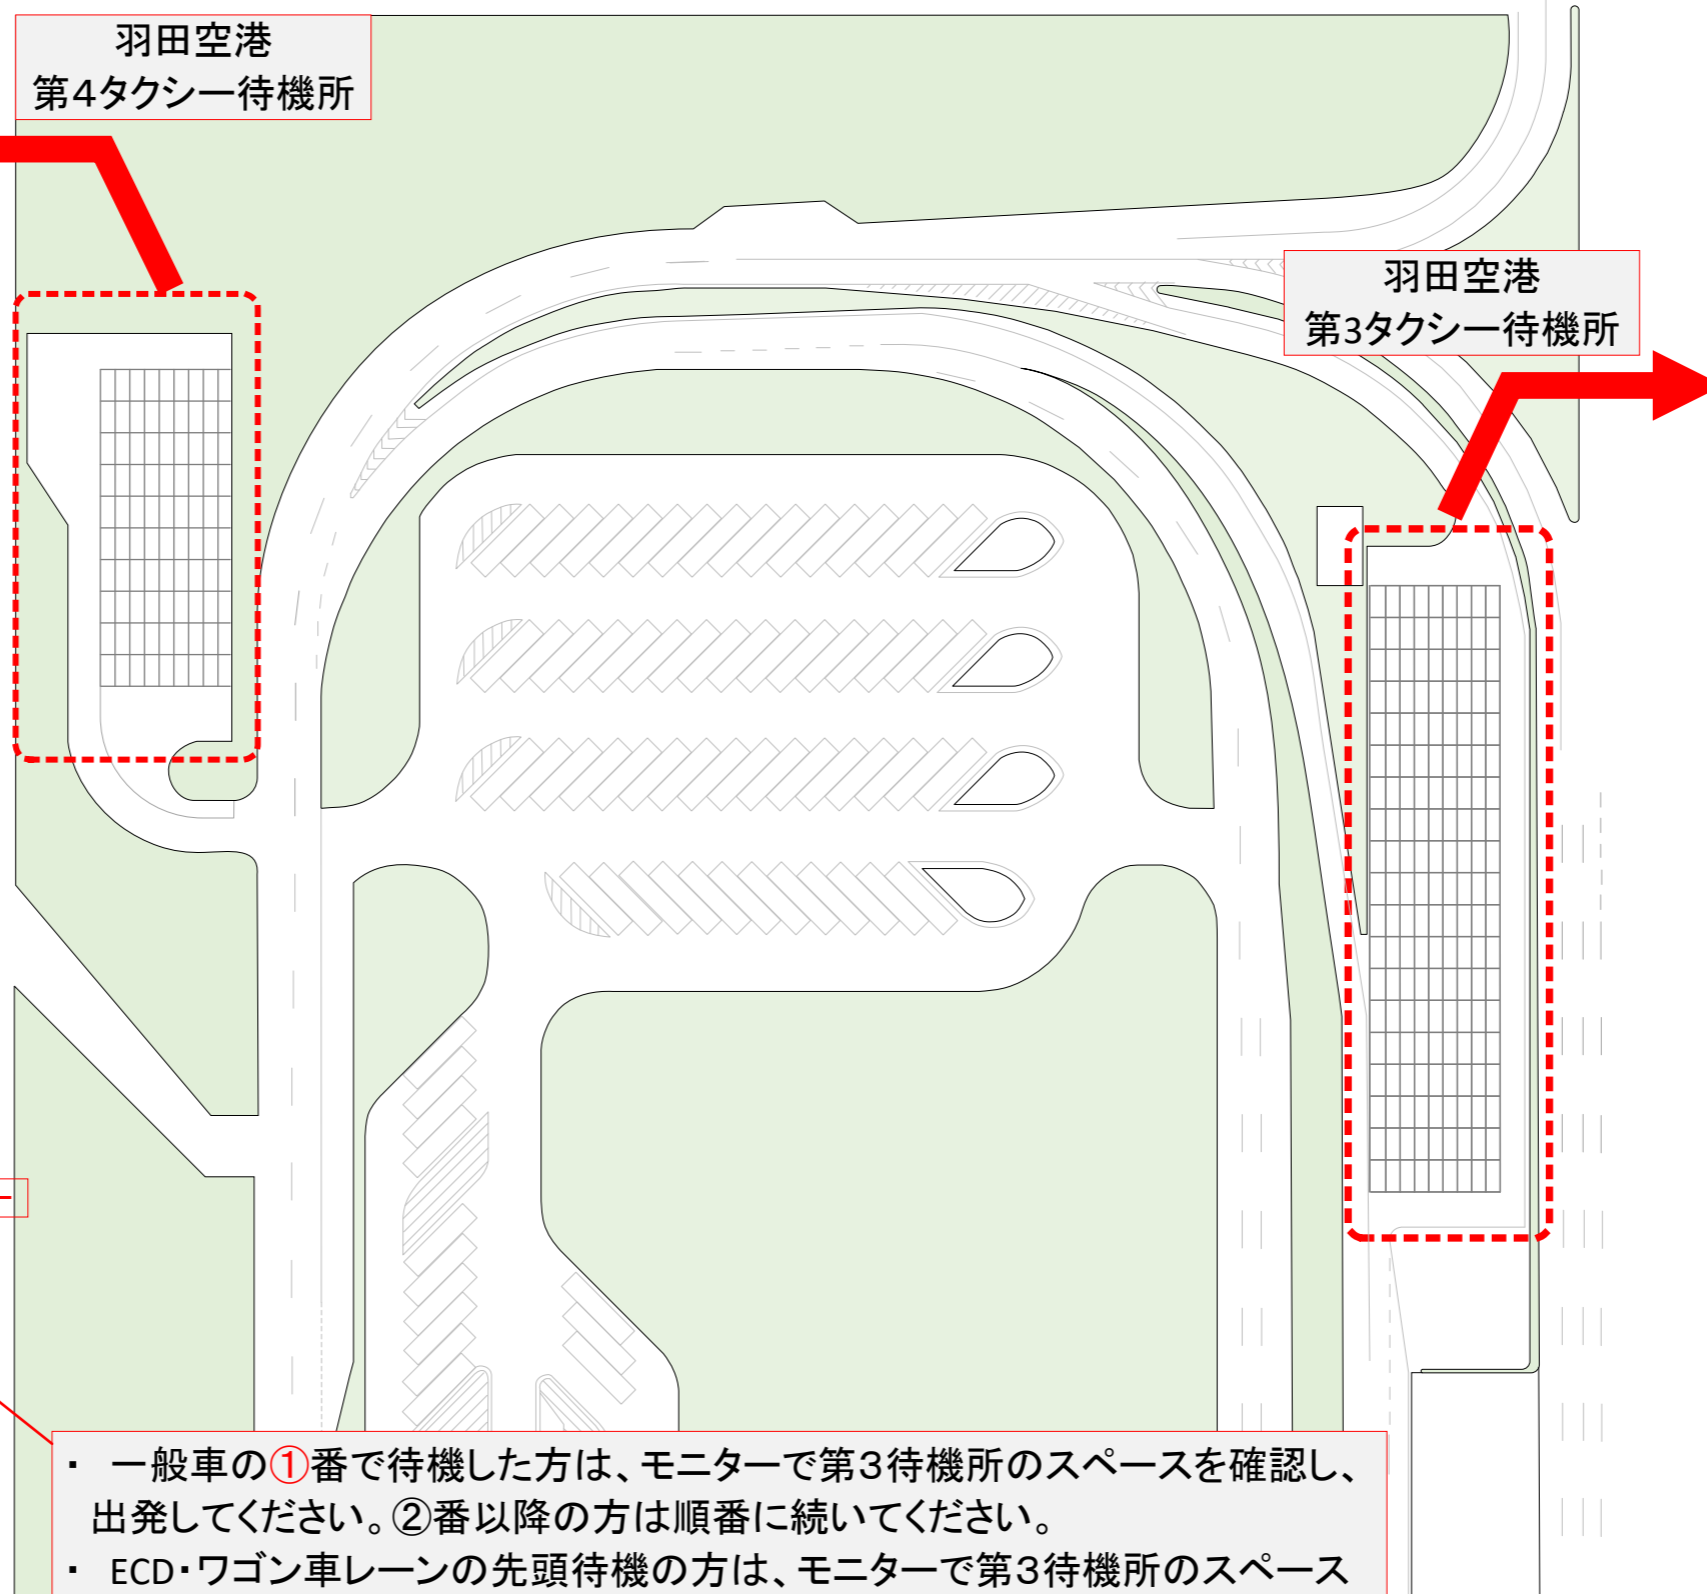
羽田空港
第4タクシー待機所

羽田空港
第3タクシー待機所

・ 一般車の①番で待機した方は、モニターで第3待機所のスペースを確認し、出発してください。②番以降の方は順番に続いてください。
・ ECD・ワゴン車レーンの先頭待機の方は、モニターで第3待機所のスペース